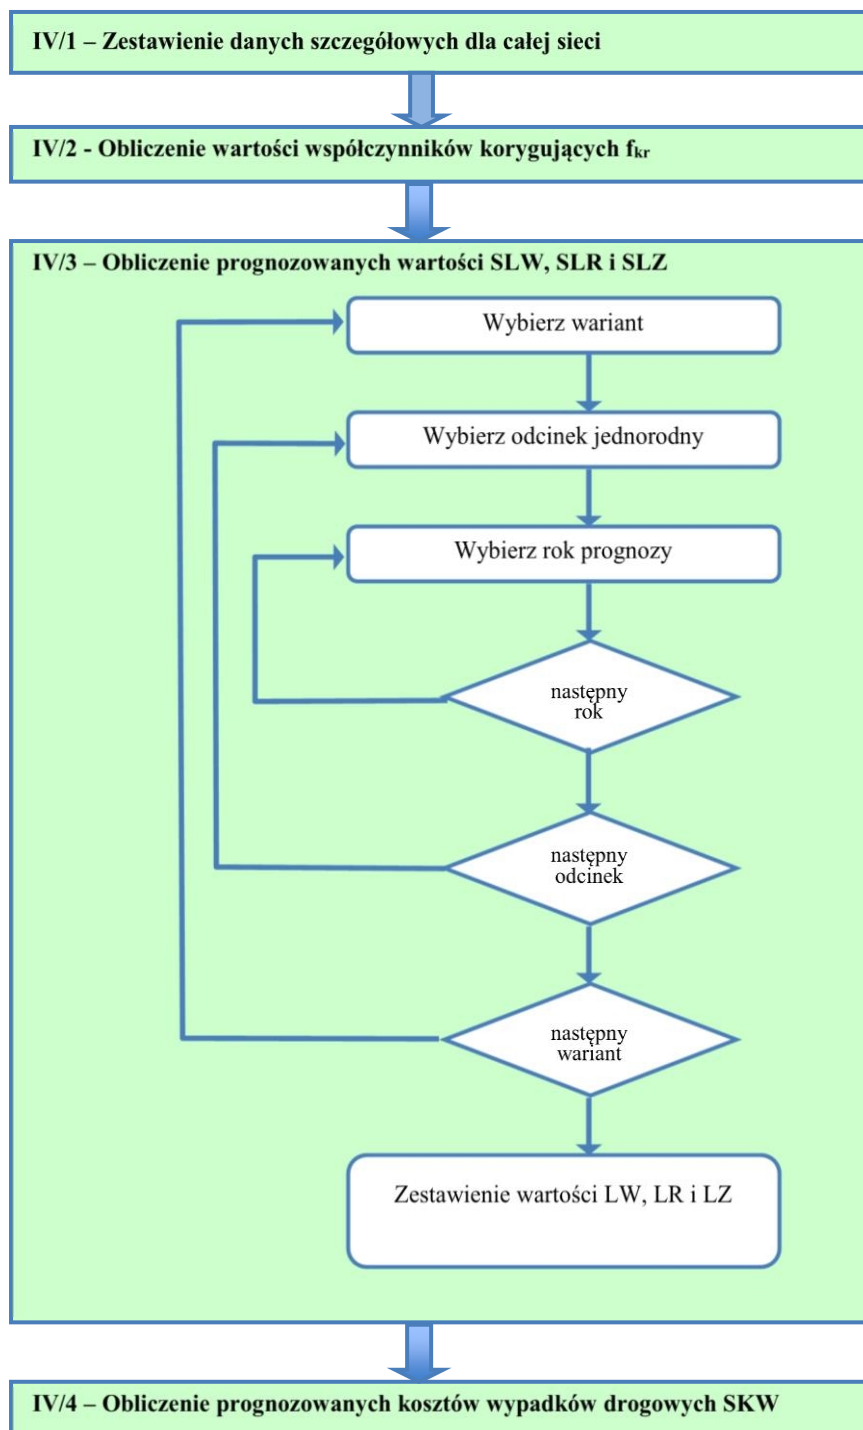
IV/1 – Zestawienie danych szczegółowych dla całej sieci

IV/2 - Obliczenie wartości współczynników korygujących $f_{kr}$

IV/3 – Obliczenie prognozowanych wartości SLW, SLR i SLZ

Wybierz wariant

Wybierz odcinek jednorodny

Wybierz rok prognozy

następny rok

następny odcinek

następny wariant

Zestawienie wartości LW, LR i LZ

IV/4 – Obliczenie prognozowanych kosztów wypadków drogowych SKW